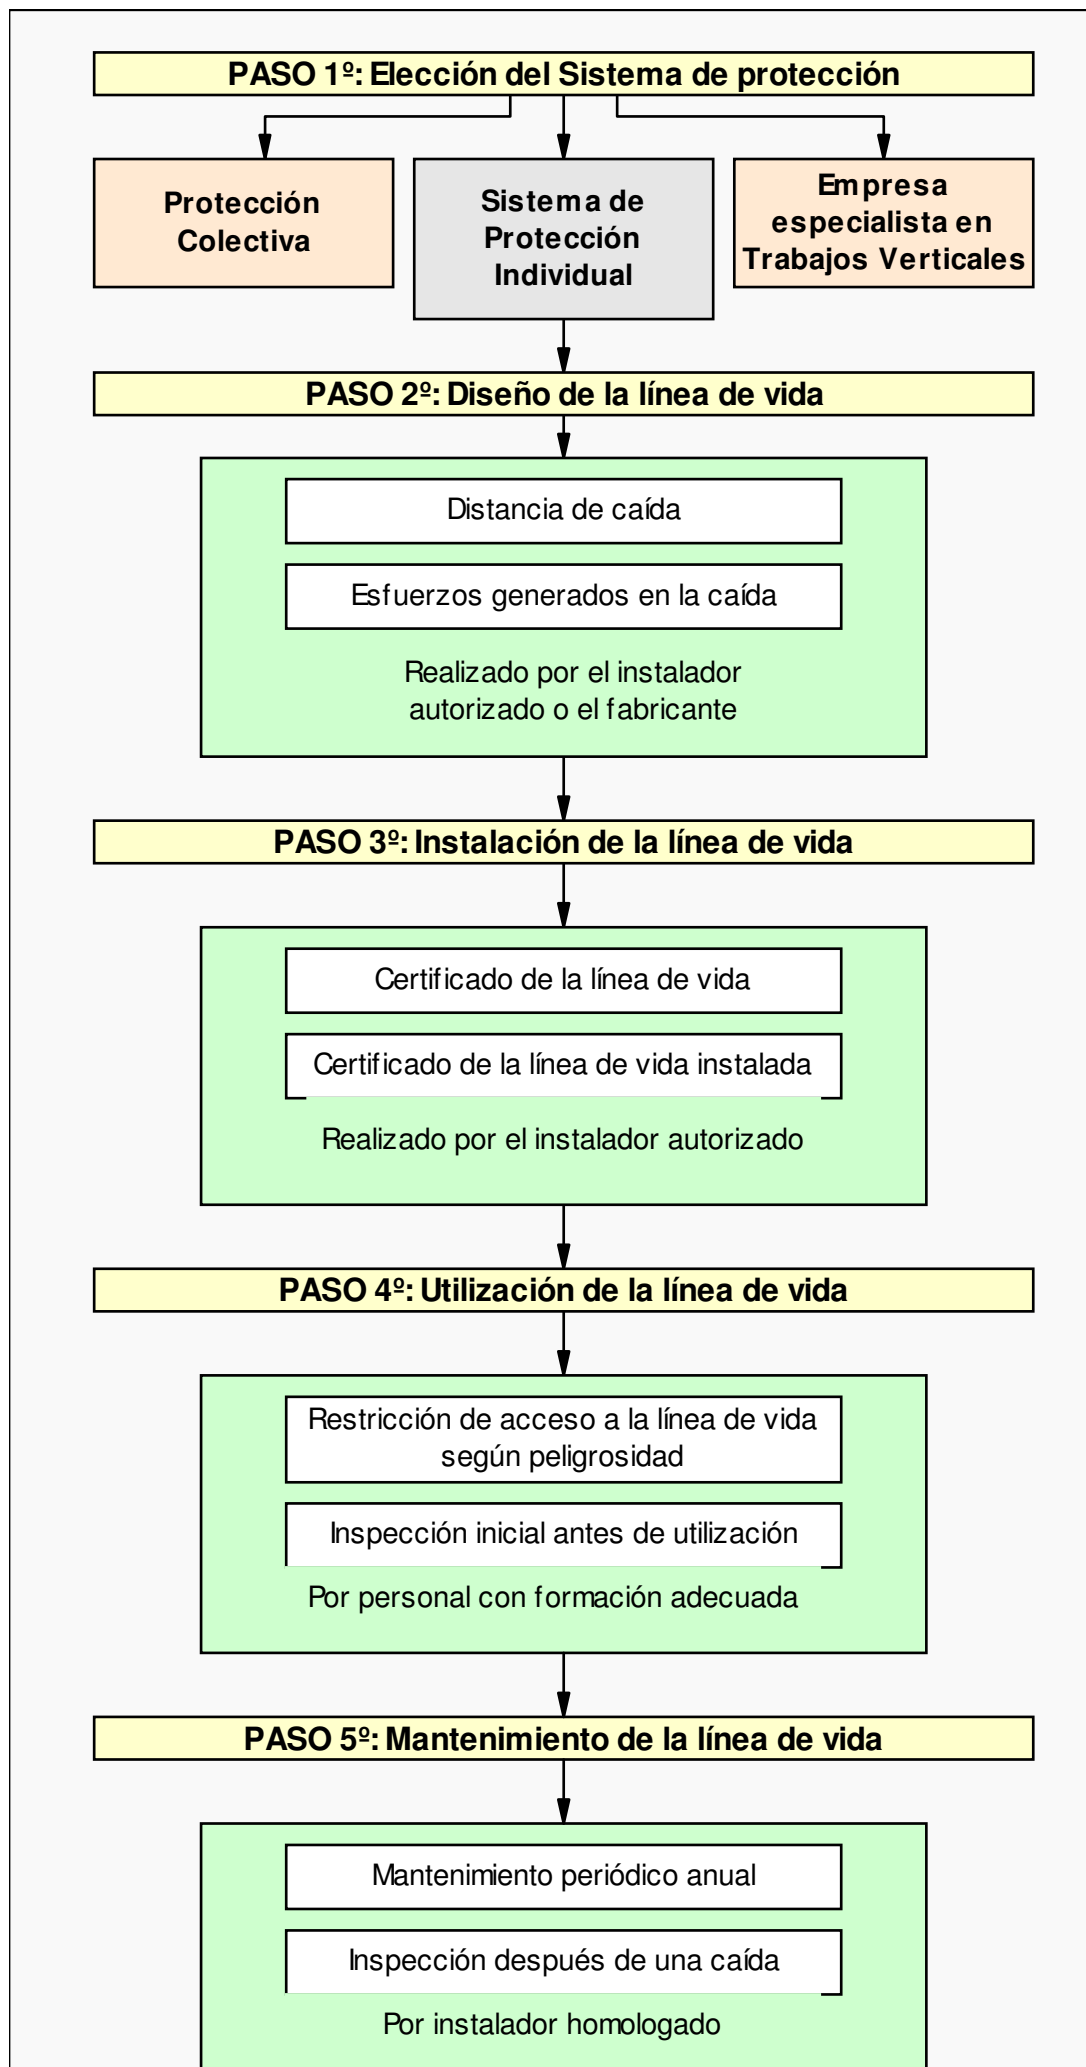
PASO 1º: Elección del Sistema de protección

Protección Colectiva

Sistema de Protección Individual

Empresa especialista en Trabajos Verticales

PASO 2º: Diseño de la línea de vida

Distancia de caída

Esfuerzos generados en la caída

Realizado por el instalador autorizado o el fabricante

PASO 3º: Instalación de la línea de vida

Certificado de la línea de vida

Certificado de la línea de vida instalada

Realizado por el instalador autorizado

PASO 4º: Utilización de la línea de vida

Restricción de acceso a la línea de vida según peligrosidad

Inspección inicial antes de utilización

Por personal con formación adecuada

PASO 5º: Mantenimiento de la línea de vida

Mantenimiento periódico anual

Inspección después de una caída

Por instalador homologado